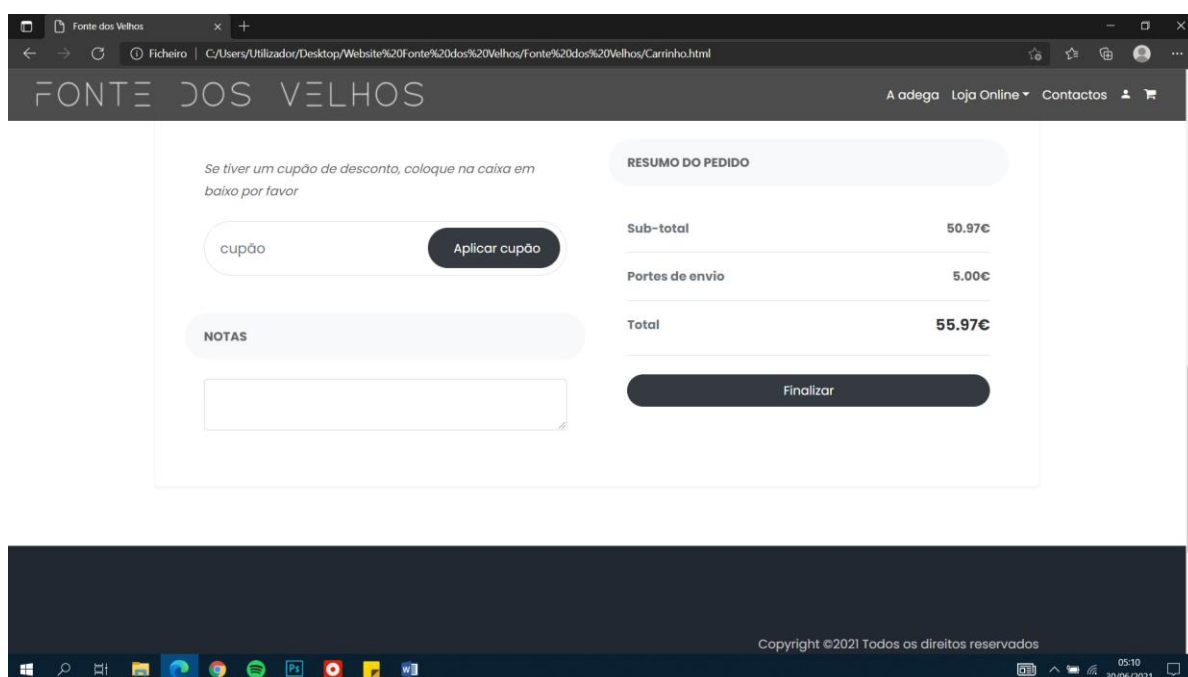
Fonte dos Velhos

Ficheiro | C:/Users/Utilizador/Desktop/Website%20Fonte%20dos%20Velhos/Fonte%20dos%20Velhos/Carrinho.html

FONTE DOS VELHOS

A adega Loja Online Contactos

Se tiver um cupão de desconto, coloque na caixa em baixo por favor

cupão

Aplicar cupão

NOTAS

RESUMO DO PEDIDO

| Sub-total | 50.97€ |
|---|---|
| Portes de envio | 5.00€ |
| Total | 55.97€ |

Finalizar

Copyright ©2021 Todos os direitos reservados

05:10
20/06/2021